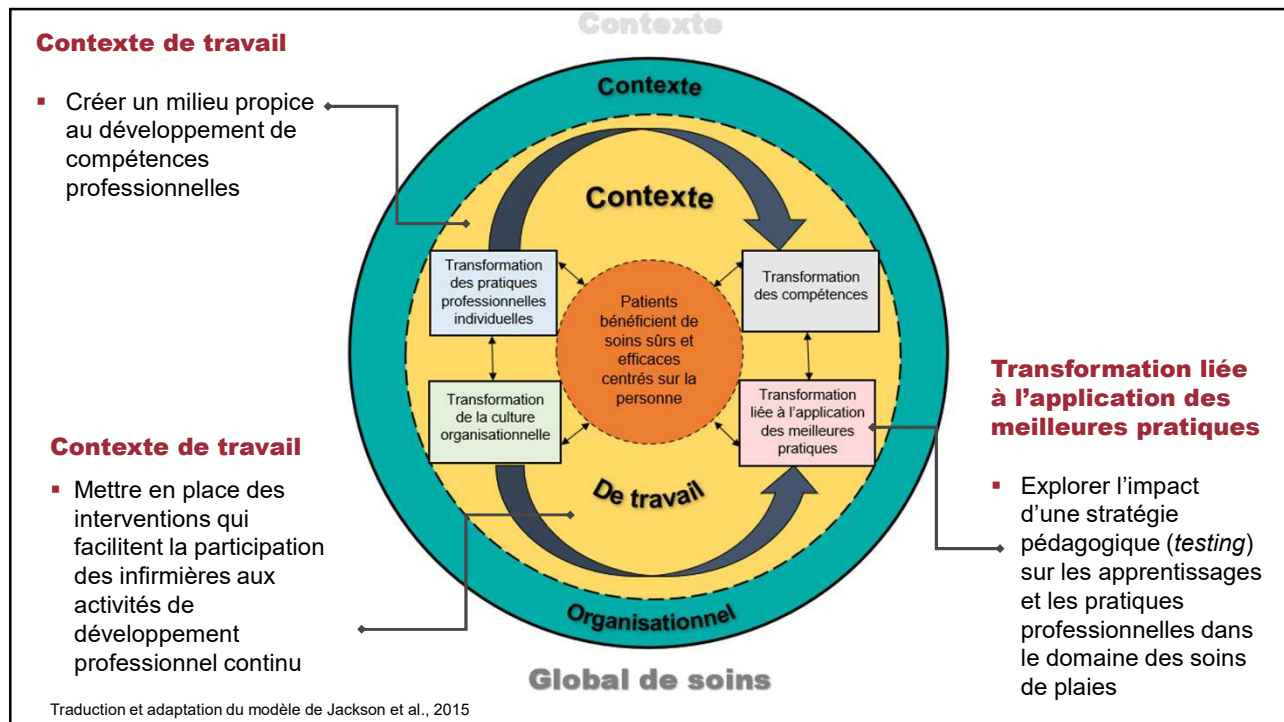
Contexte

Contexte de travail

▪ Créer un milieu propice au développement de compétences professionnelles

Contexte

Contexte

Transformation des pratiques professionnelles individuelles

Patients bénéficient de soins sûrs et efficaces centrés sur la personne

Transformation des compétences

Transformation de la culture organisationnelle

Transformation liée à l'application des meilleures pratiques

De travail

Organisationnel

Global de soins

Contexte de travail

▪ Mettre en place des interventions qui facilitent la participation des infirmières aux activités de développement professionnel continu

Transformation liée à l'application des meilleures pratiques

▪ Explorer l'impact d'une stratégie pédagogique (*testing*) sur les apprentissages et les pratiques professionnelles dans le domaine des soins de plaies

Traduction et adaptation du modèle de Jackson et al., 2015